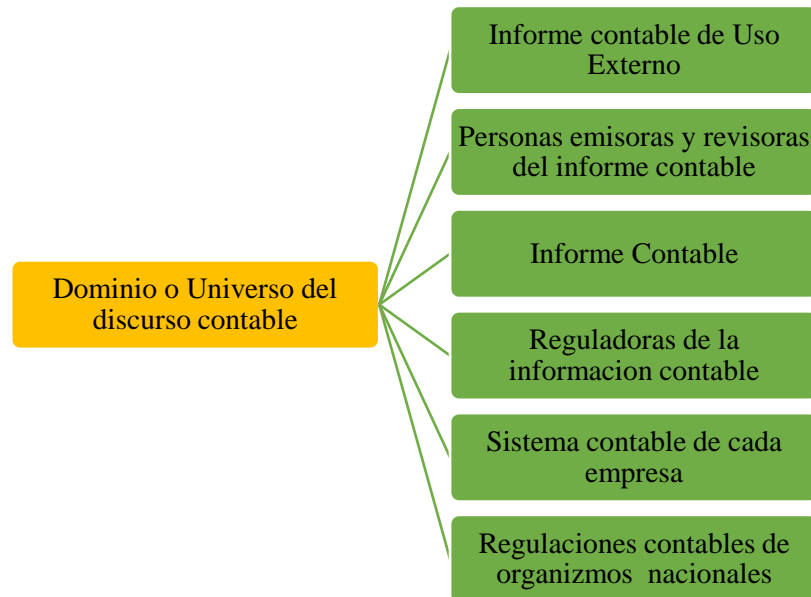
Dominio o Universo del discurso contable

Informe contable de Uso Externo

Personas emisoras y revisoras del informe contable

Informe Contable

Reguladoras de la informacion contable

Sistema contable de cada empresa

Regulaciones contables de organizmos nacionales